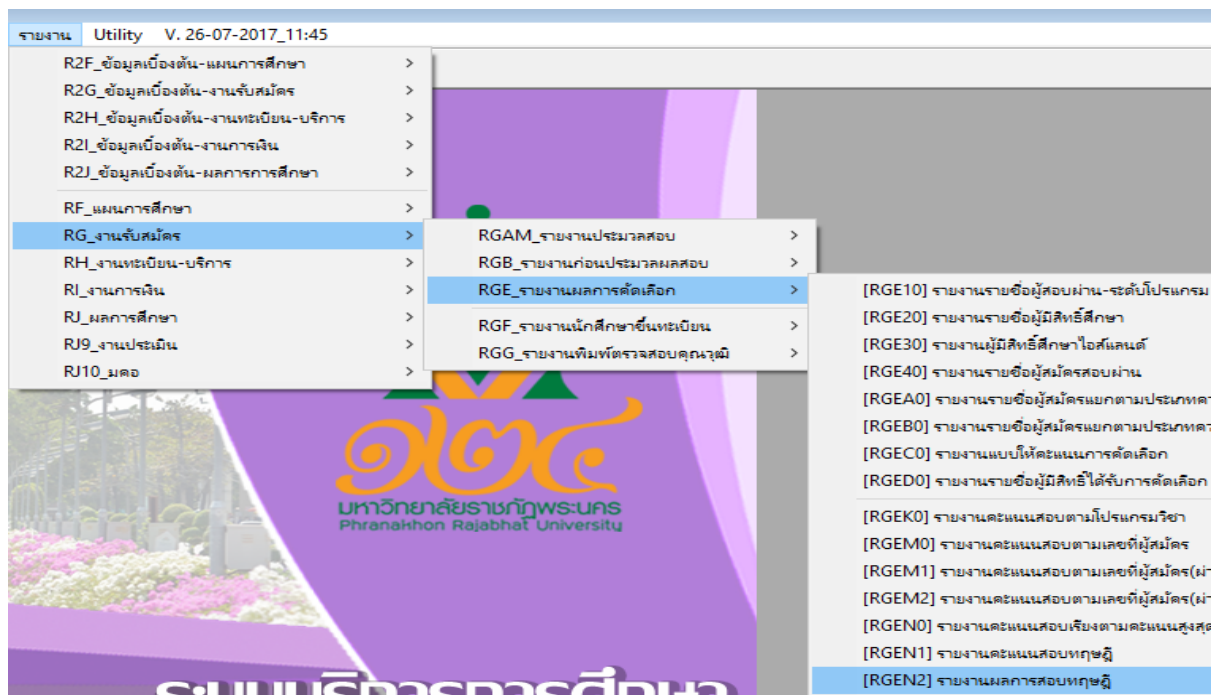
รายงาน Utility V. 26-07-2017_11:45

R2F_ข้อมูลเบื้องต้น-แผนการศึกษา >
R2G_ข้อมูลเบื้องต้น-งานรับสมัคร >
R2H_ข้อมูลเบื้องต้น-งานทะเบียน-บริการ >
R2I_ข้อมูลเบื้องต้น-งานการเงิน >
R2J_ข้อมูลเบื้องต้น-ผลการการศึกษา >
RF_แผนการศึกษา >
RG_งานรับสมัคร >
RH_งานทะเบียน-บริการ >
RI_งานการเงิน >
RJ_ผลการศึกษา >
RJ9_งานประเมิน >
RJ10_มคอ >

RGAM_รายงานประมวลสอบ >
RGB_รายงานก่อนประมวลผลสอบ >
RGE_รายงานผลการคัดเลือก >
RGF_รายงานนักศึกษาขึ้นทะเบียน >
RGG_รายงานพิมพ์ตรวจสอบคุณวุฒิ >

[RGE10] รายงานรายชื่อผู้สอบผ่าน-ระดับโปรแกรม
[RGE20] รายงานรายชื่อผู้มีสิทธิ์ศึกษา
[RGE30] รายงานผู้มีสิทธิ์ศึกษาไฮส์แลนด์
[RGE40] รายงานรายชื่อผู้สมัครสอบผ่าน
[RGEA0] รายงานรายชื่อผู้สมัครแยกตามประเภท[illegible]
[RGEB0] รายงานรายชื่อผู้สมัครแยกตามประเภท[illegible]
[RGEC0] รายงานแบบให้คะแนนการคัดเลือก
[RGED0] รายงานรายชื่อผู้มีสิทธิ์ได้รับการคัดเลือก
[RGEK0] รายงานคะแนนสอบตามโปรแกรมวิชา
[RGEM0] รายงานคะแนนสอบตามเลขที่ผู้สมัคร
[RGEM1] รายงานคะแนนสอบตามเลขที่ผู้สมัคร(ผ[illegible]
[RGEM2] รายงานคะแนนสอบตามเลขที่ผู้สมัคร(ผ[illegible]
[RGEN0] รายงานคะแนนสอบเรียงตามคะแนนสูงสุ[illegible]
[RGEN1] รายงานคะแนนสอบทฤษฎี
[RGEN2] รายงานผลการสอบทฤษฎี

๑๒๔
มหาวิทยาลัยราชภัฏพระนคร
Phranakhon Rajabhat University
ระบบบริการการศึกษา